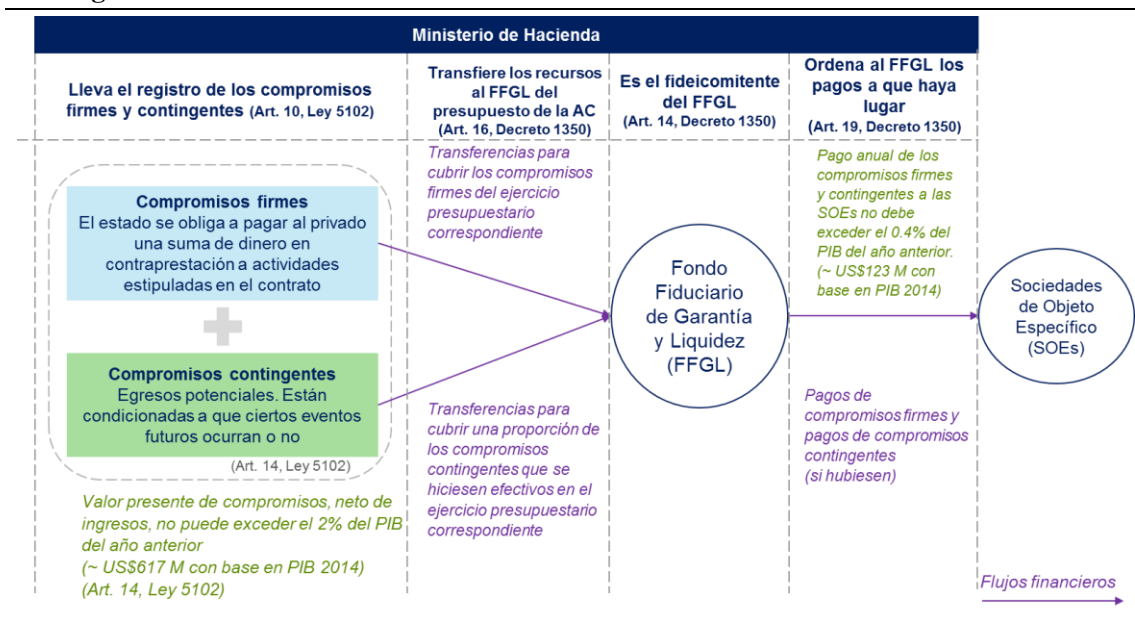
Ministerio de Hacienda

Lleva el registro de los compromisos firmes y contingentes (Art. 10, Ley 5102)

Transfiere los recursos al FFGL del presupuesto de la AC (Art. 16, Decreto 1350)

Es el fideicomitente del FFGL (Art. 14, Decreto 1350)

Ordena al FFGL los pagos a que haya lugar (Art. 19, Decreto 1350)

Compromisos firmes
El estado se obliga a pagar al privado una suma de dinero en contraprestación a actividades estipuladas en el contrato

Compromisos contingentes
Egresos potenciales. Están condicionadas a que ciertos eventos futuros ocurran o no

(Art. 14, Ley 5102)

Valor presente de compromisos, neto de ingresos, no puede exceder el 2% del PIB del año anterior
(~ US$617 M con base en PIB 2014)
(Art. 14, Ley 5102)

Transferencias para cubrir los compromisos firmes del ejercicio presupuestario correspondiente

Transferencias para cubrir una proporción de los compromisos contingentes que se hiciesen efectivos en el ejercicio presupuestario correspondiente

Fondo Fiduciario de Garantía y Liquidez (FFGL)

Pago anual de los compromisos firmes y contingentes a las SOEs no debe exceder el 0.4% del PIB del año anterior. (~ US$123 M con base en PIB 2014)

Pagos de compromisos firmes y pagos de compromisos contingentes (si hubiesen)

Sociedades de Objeto Específico (SOEs)

Flujos financieros